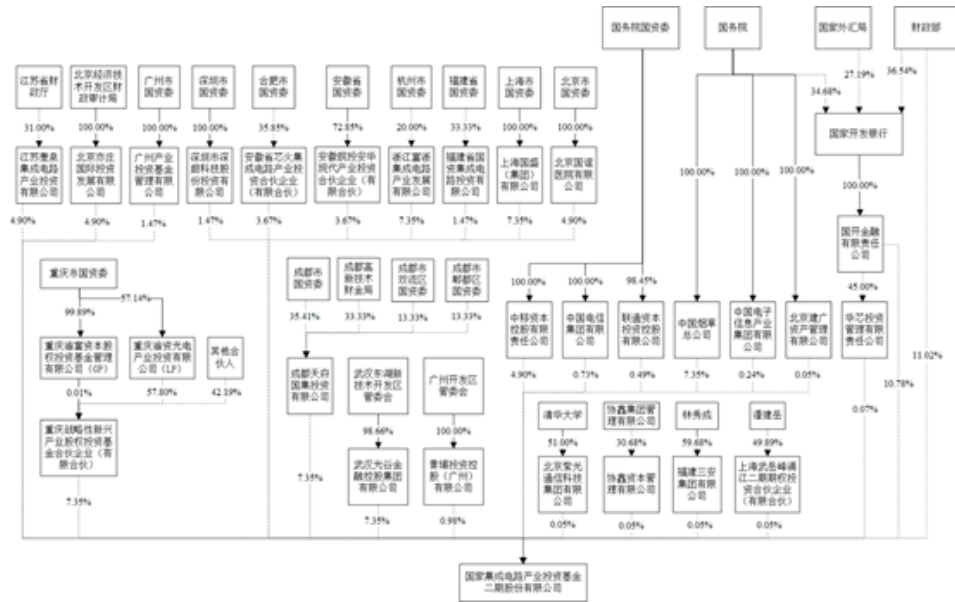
国务院国资委

国务院

国家外汇局

财政部

27.19%

36.54%

34.68%

国家开发银行

100.00%

国开金融有限责任公司

45.00%

华芯投资管理有限责任公司

江苏省财政厅

31.00%

江苏毫菱集成电路产业投资有限公司

4.90%

北京经济技术开发区财政审计局

100.00%

北京亦庄国际投资发展有限公司

4.90%

广州市国资委

100.00%

广州产业投资基金管理有限公司

1.47%

深圳市国资委

100.00%

深圳市深超科技投资有限公司

1.47%

合肥市国资委

35.85%

安徽省芯火集成电路产业投资合伙企业（有限合伙）

3.67%

安徽省国资委

72.85%

安徽皖投安华现代产业投资合伙企业（有限合伙）

3.67%

杭州市国资委

20.00%

浙江富浙集成电路产业发展有限公司

7.35%

福建省国资委

33.33%

福建省国资集成电路投资有限公司

1.47%

上海市国资委

100.00%

上海国盛（集团）有限公司

7.35%

北京市国资委

100.00%

北京国谊医院有限公司

4.90%

重庆市国资委

99.89%

57.14%

重庆渝富资本股权投资基金管理有限公司（GP）

重庆渝资光电产业投资有限公司（LP）

其他合伙人

0.01%

57.80%

42.19%

重庆战略性新兴产业股权投资基金合伙企业（有限合伙）

7.35%

成都市国资委

35.41%

成都高新技术开发区财金局

33.33%

成都市双流区国资委

13.33%

成都市郫都区国资委

13.33%

成都天府国集投资有限公司

7.35%

武汉东湖新技术开发区管委会

98.66%

武汉光谷金融控股集团有限公司

7.35%

广州开发区管委会

100.00%

香塘投资控股（广州）有限公司

0.98%

100.00%

100.00%

98.45%

100.00%

100.00%

100.00%

中移资本控股有限责任公司

4.90%

中国电信集团有限公司

0.73%

联通资本投资控股有限公司

0.49%

中国烟草总公司

7.35%

中国电子信息产业集团有限公司

0.24%

北京建广资产管理有限公司

0.05%

0.07%

10.78%

11.02%

清华大学

51.00%

北京紫光通信科技集团有限公司

0.05%

协鑫集团管理有限公司

30.68%

协鑫资本管理有限公司

0.05%

林秀成

59.68%

福建三安集团有限公司

0.05%

潘建岳

49.89%

上海武岳峰浦江二期股权投资合伙企业（有限合伙）

0.05%

国家集成电路产业投资基金二期股份有限公司